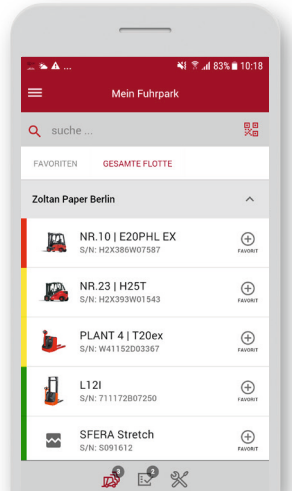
83% 10:18

Mein Fuhrpark

suche ...

FAVORITEN
GESAMTE FLOTTE

Zoltan Paper Berlin

NR.10 | E20PHL EX
S/N: H2X386W07587
FAVORIT

NR.23 | H25T
S/N: H2X393W01543
FAVORIT

PLANT 4 | T20ex
S/N: W41152D03367
FAVORIT

L12I
S/N: 711172B07250
FAVORIT

SFERA Stretch
S/N: S091612
FAVORIT

3
2